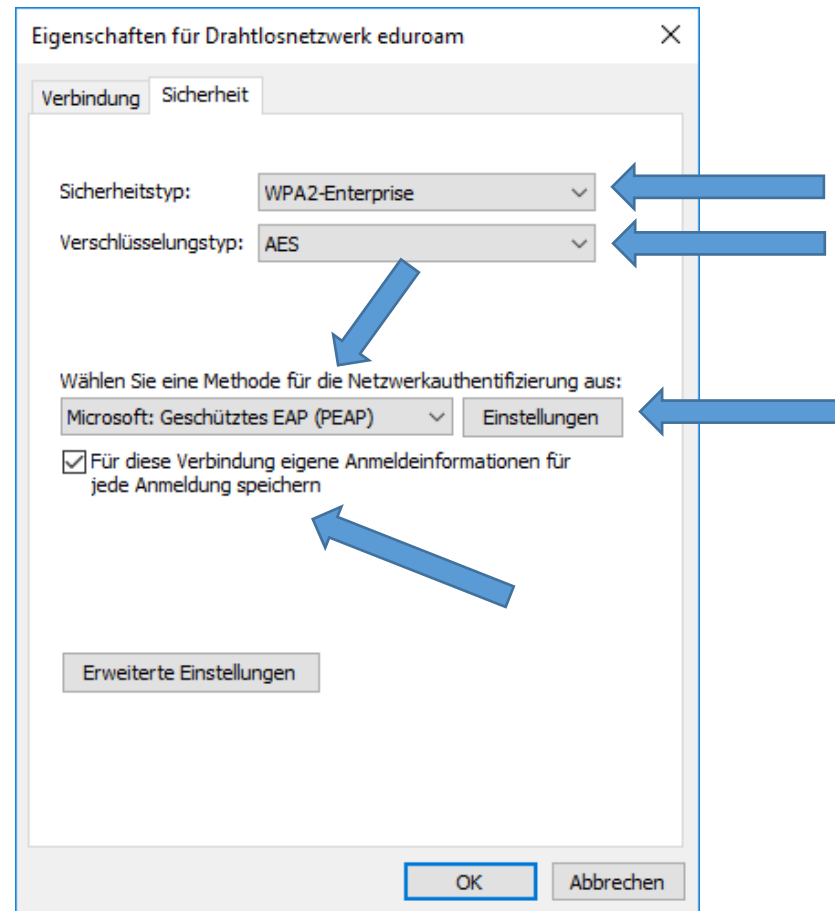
Eigenschaften für Drahtlosnetzwerk eduroam

X

Verbindung Sicherheit

Sicherheitstyp: WPA2-Enterprise

Verschlüsselungstyp: AES

Wählen Sie eine Methode für die Netzwerkauthentifizierung aus:

Microsoft: Geschütztes EAP (PEAP)

Einstellungen

Für diese Verbindung eigene Anmeldeinformationen für jede Anmeldung speichern

Erweiterte Einstellungen

OK

Abbrechen